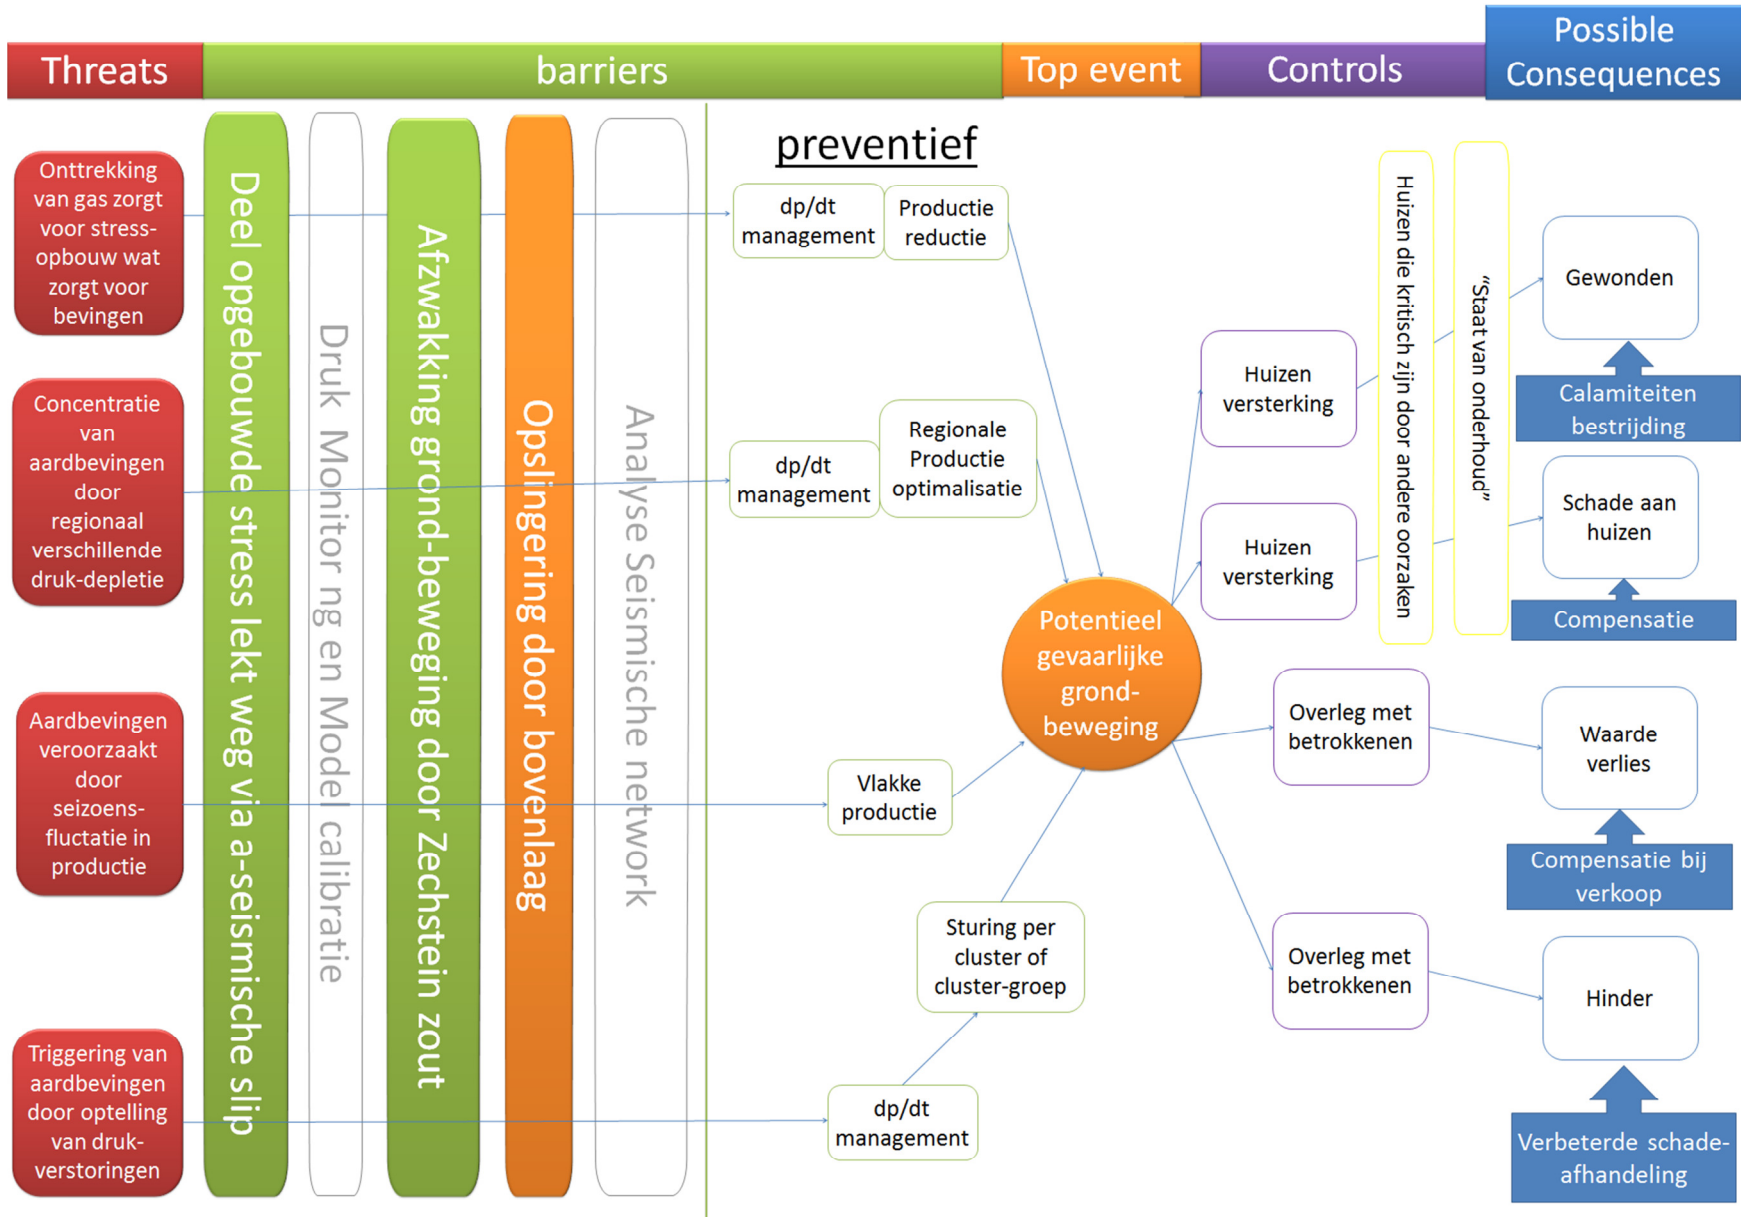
Threats

barriers

Top event

Controls

Possible Consequences

Onttrekking van gas zorgt voor stress-opbouw wat zorgt voor bevingen

Concentratie van aardbevingen door regionaal verschillende druk-depletie

Aardbevingen veroorzaakt door seizoens-fluctatie in productie

Triggering van aardbevingen door optelling van druk-verstoringen

Deel opgebouwde stress lekt weg via a-seismische slip

Druk Monitor ng en Model calibratie

Afzwakking grond-beweging door Zechstein zout

Opslingering door bovenlaag

Analyse Seismische network

preventief

dp/dt management

Productie reductie

dp/dt management

Regionale Productie optimalisatie

Vlakke productie

Sturing per cluster of cluster-groep

dp/dt management

Potentieel gevaarlijke grond-beweging

Huizen versterking

Huizen versterking

Huizen die kritisch zijn door andere oorzaken

"Staat van onderhoud"

Overleg met betrokkenen

Overleg met betrokkenen

Gewonden

Calamiteiten bestrijding

Schade aan huizen

Compensatie

Waarde verlies

Compensatie bij verkoop

Hinder

Verbeterde schade-afhandeling